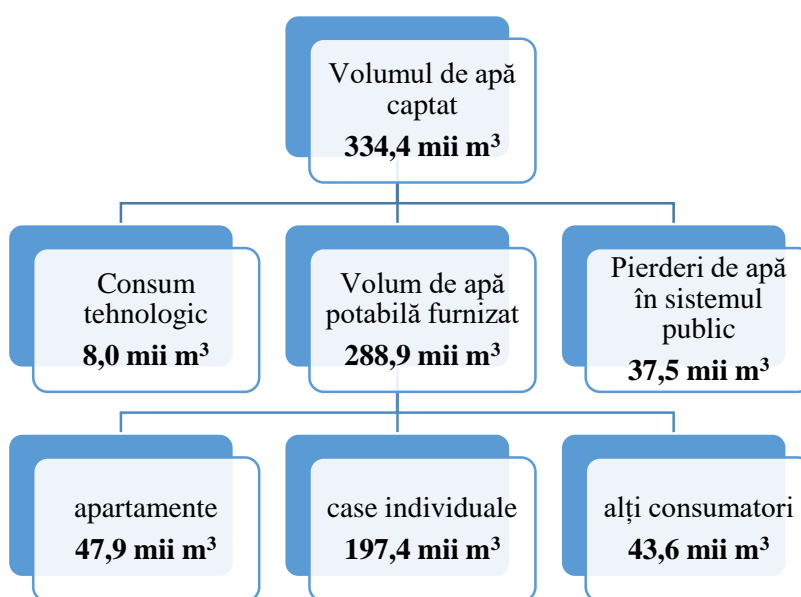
Volumul de apă captat
334,4 mii m$^3$

Consum tehnologic
8,0 mii m$^3$

Volum de apă potabilă furnizat
288,9 mii m$^3$

Pierderi de apă în sistemul public
37,5 mii m$^3$

apartamente
47,9 mii m$^3$

case individuale
197,4 mii m$^3$

alți consumatori
43,6 mii m$^3$